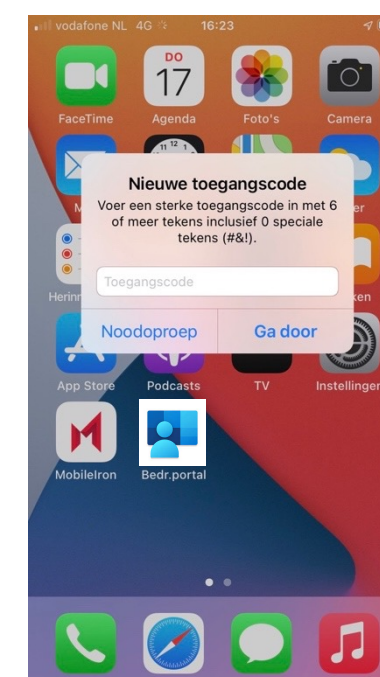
vodafone NL 4G 16:23

DO
17

FaceTime
Agenda
Foto's
Camera

Nieuwe toegangscode
Voer een sterke toegangscode in met 6 of meer tekens inclusief 0 speciale tekens (#&!).

Toegangscode

Noodoproep
Ga door

App Store
Podcasts
TV
Instellingen

MobileIron
Bedr.portal